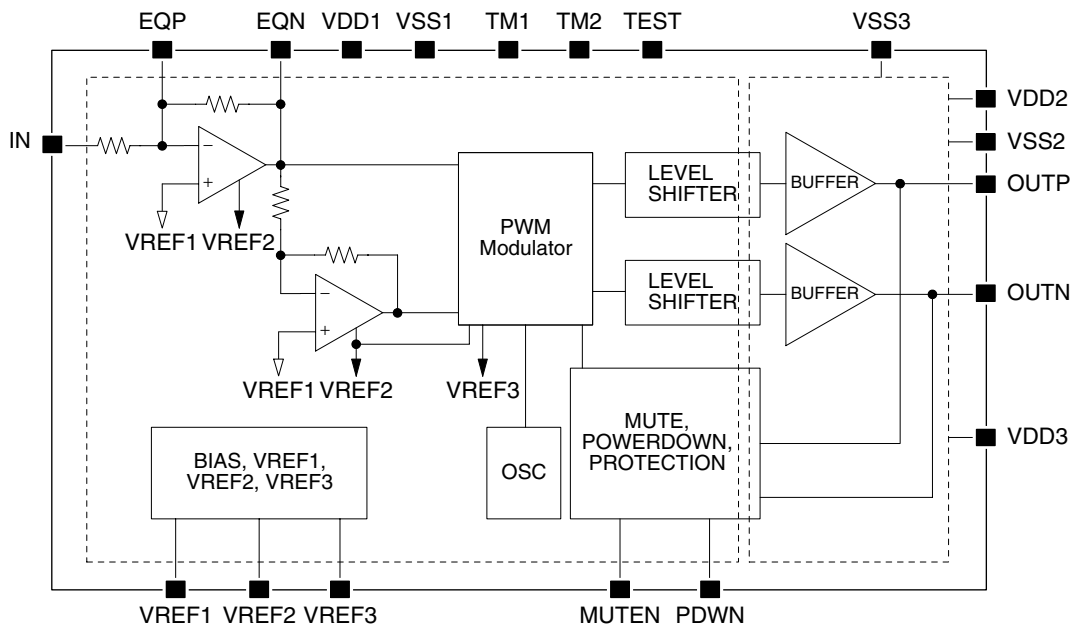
EQP
EQN
VDD1
VSS1
TM1
TM2
TEST
VSS3
VDD2
VSS2
IN
−
+
VREF1 VREF2
−
+
VREF1 VREF2
PWM Modulator
VREF3
LEVEL SHIFTER
LEVEL SHIFTER
BUFFER
BUFFER
OUTP
OUTN
MUTE, POWERDOWN, PROTECTION
VDD3
BIAS, VREF1, VREF2, VREF3
OSC
VREF1 VREF2 VREF3
MUTEN
PDWN